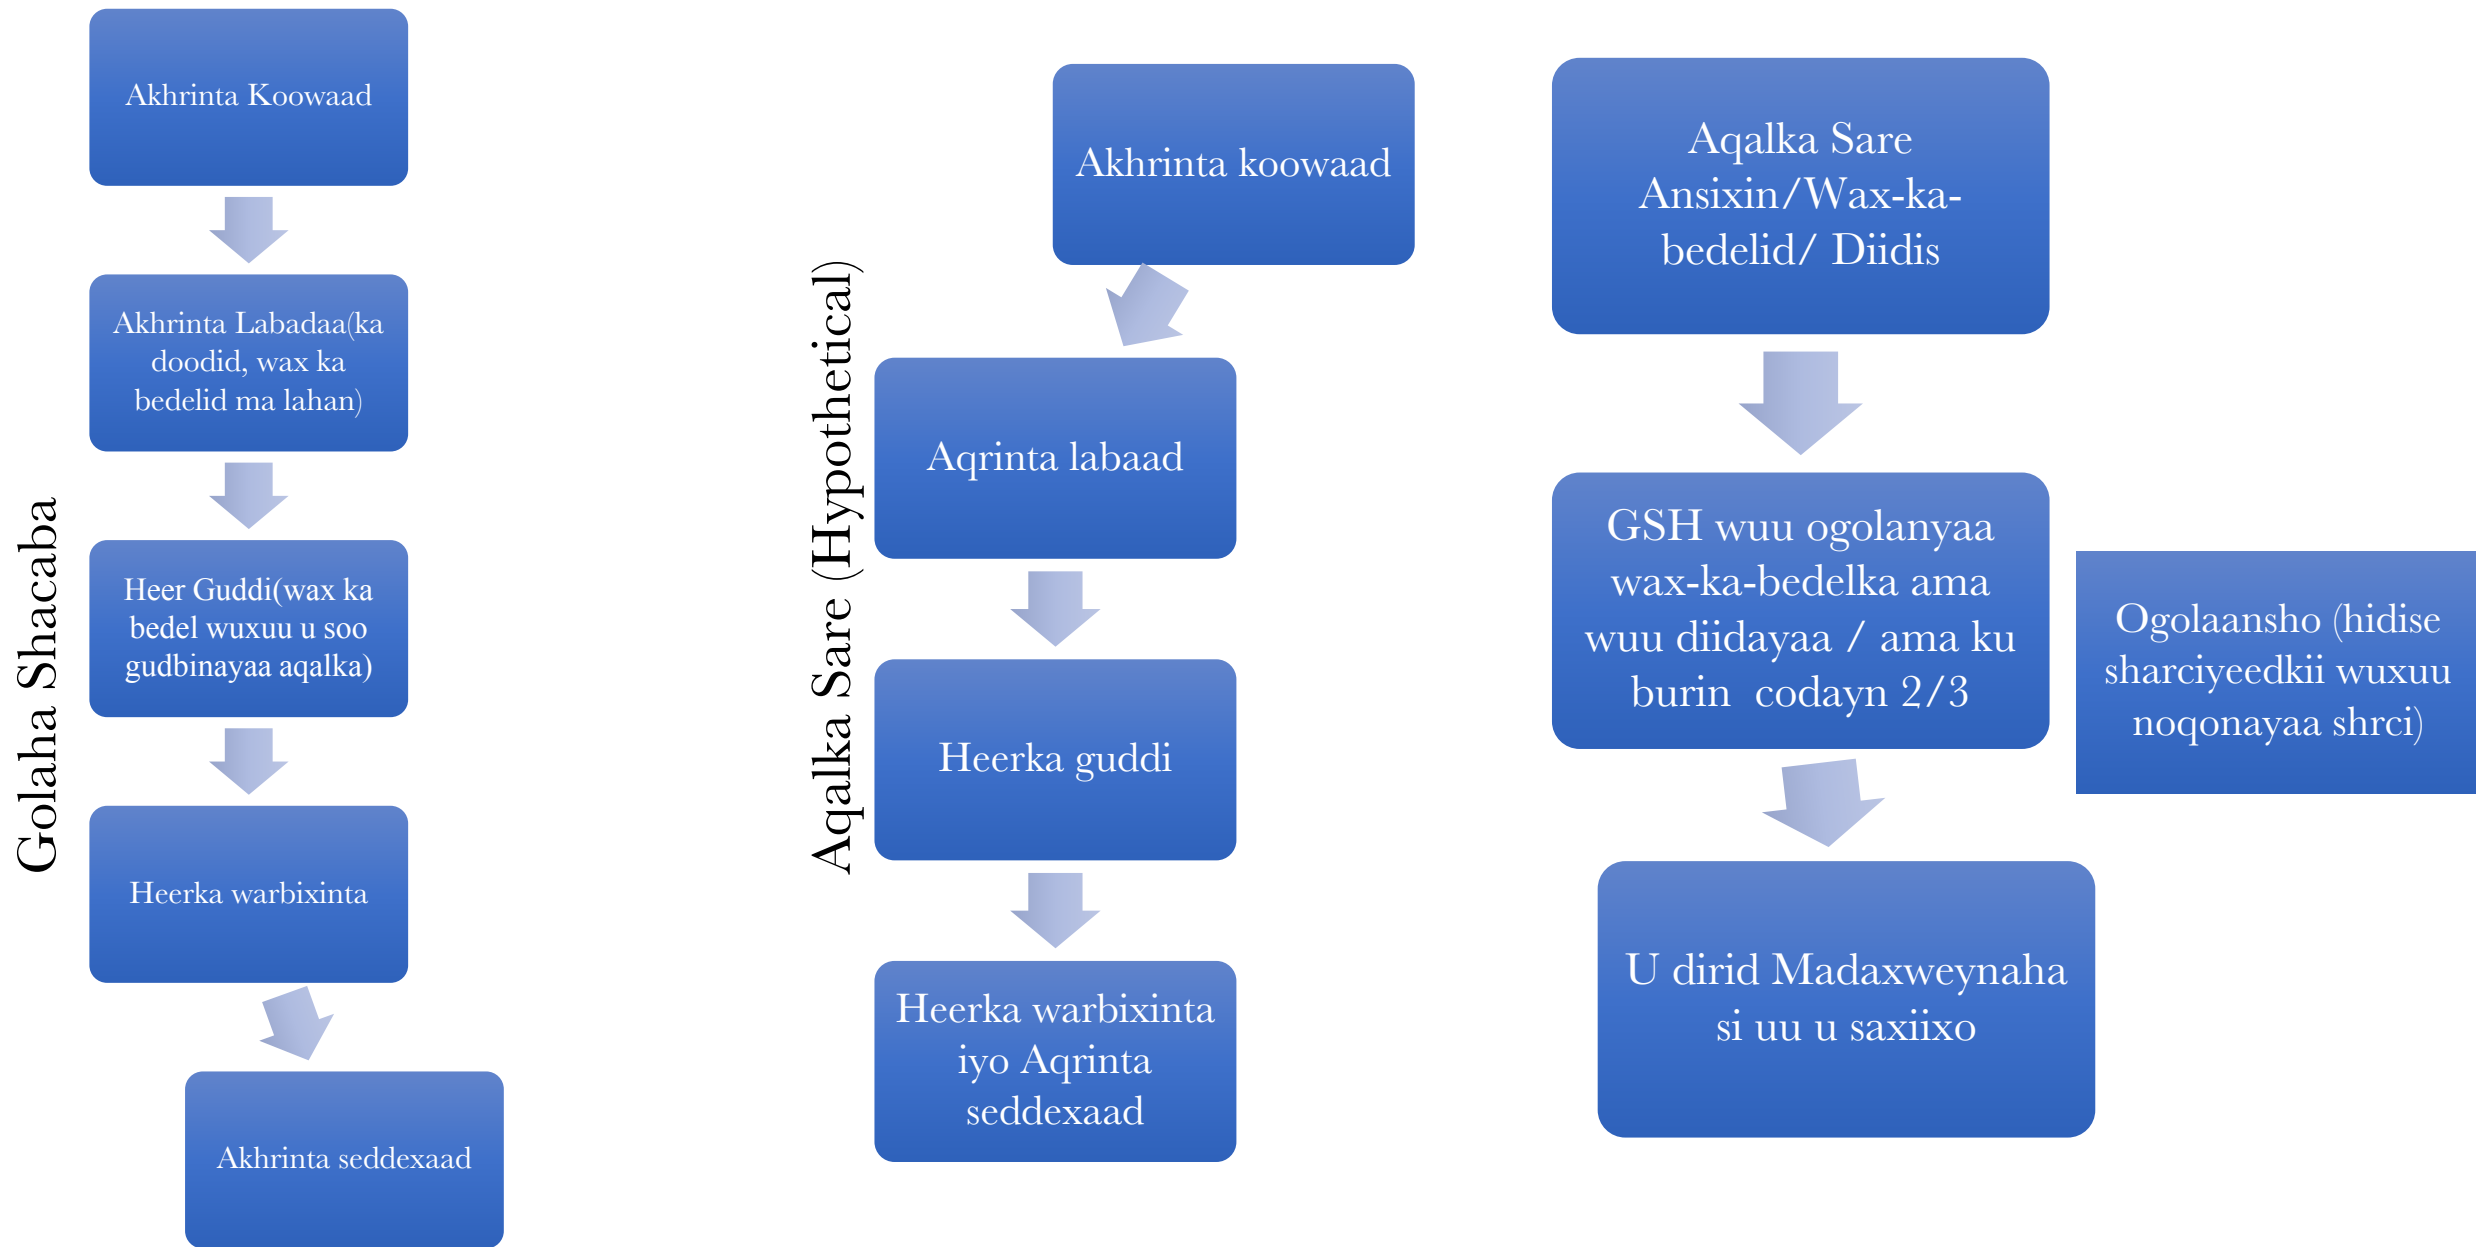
Golaha Shacaba

Akhrinta Koowaad

Akhrinta Labadaa(ka doodid, wax ka bedelid ma lahan)

Heer Guddi(wax ka bedel wuxuu u soo gudbinayaa aqalka)

Heerka warbixinta

Akhrinta seddexaad

Aqalka Sare (Hypothetical)

Akhrinta koowaad

Aqrinta labaad

Heerka guddi

Heerka warbixinta iyo Aqrinta seddexaad

Aqalka Sare Ansixin/Wax-ka-bedelid/ Diidis

GSH wuu ogolanyaa wax-ka-bedelka ama wuu diidayaa / ama ku burin codayn 2/3

Ogolaansho (hidise sharciyeedkii wuxuu noqonayaa shrci)

U dirid Madaxweynaha si uu u saxiixo